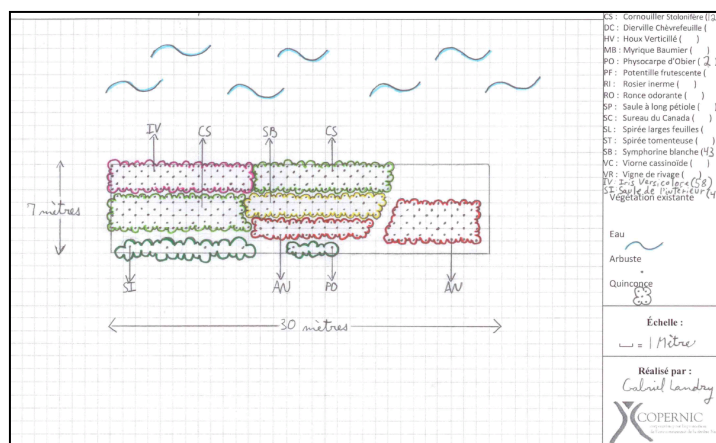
IV CS SB CS

7 mètres

SI AN PO AN

30 mètres

CS : Cornouiller Stolonifère (12
DC : Dierville Chèvrefeuille (
HV : Houx Verticillé (   )
MB : Myrique Baumier (   )
PO : Physocarpe d'Obier ( 2
PF : Potentille frutescente (
RI : Rosier inerme (   )
RO : Ronce odorante (   )
SP : Saule à long pétiole (   )
SC : Sureau du Canada (   )
SL : Spirée larges feuilles (
ST : Spirée tomenteuse (   )
SB : Symphorine blanche (43
VC : Viorne cassinoïde (   )
VR : Vigne de rivage (
IV : Iris Versicolore (58)
SI : Saule de l'intérieur (4
Végétation existante

Eau

Arbuste

Quinconce

Échelle :

⌴ = 1 Mètre

Réalisé par :

Gabriel Landry

COPERNIC